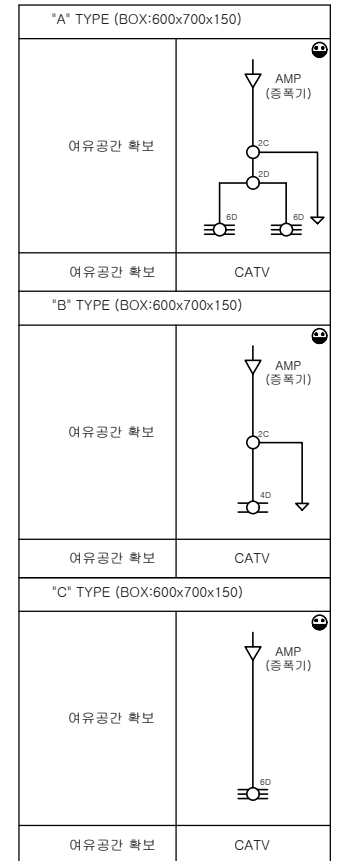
"A" TYPE (BOX:600x700x150)

| | |
|---|---|
| 여유공간 확보 | AMP (증폭기) 2C 2D 6D 6D |
| 여유공간 확보 | CATV |

"B" TYPE (BOX:600x700x150)

| | |
|---|---|
| 여유공간 확보 | AMP (증폭기) 2C 4D |
| 여유공간 확보 | CATV |

"C" TYPE (BOX:600x700x150)

| | |
|---|---|
| 여유공간 확보 | AMP (증폭기) 6D |
| 여유공간 확보 | CATV |